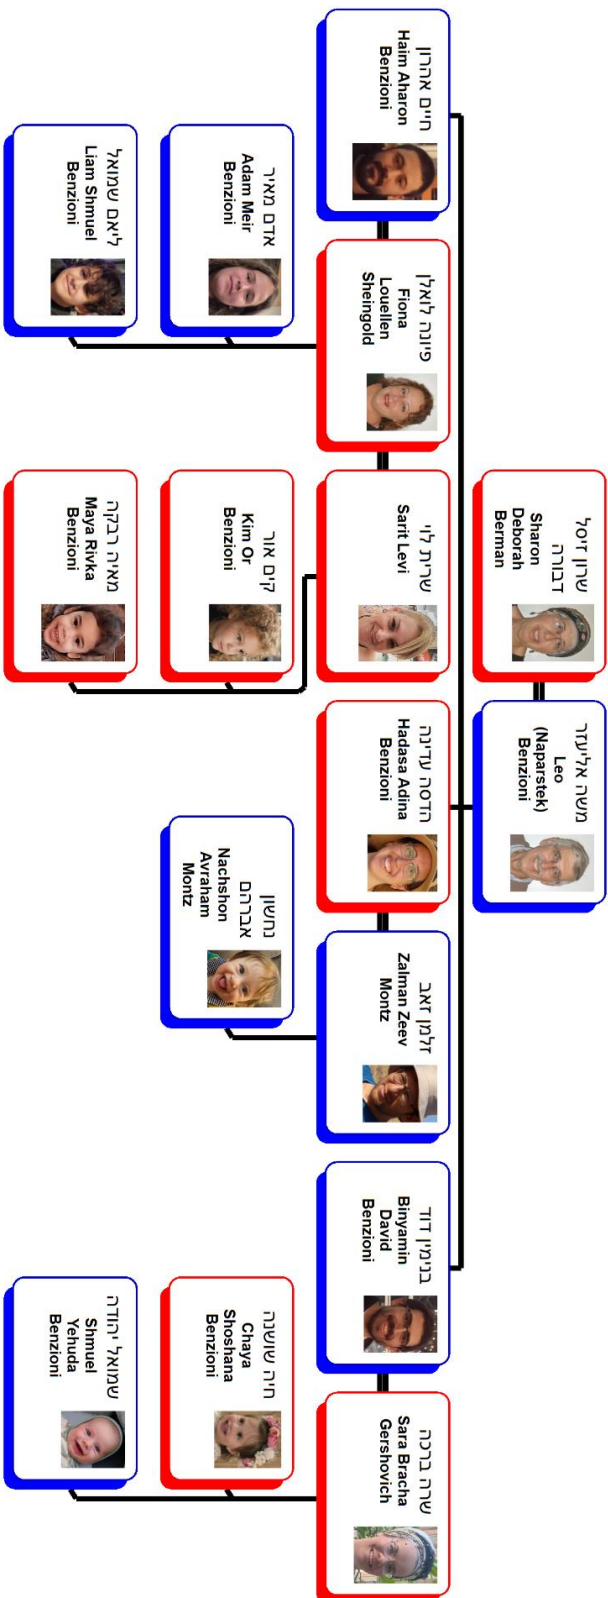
שרון דבורה
Sharon Deborah Berman

משה אליעזר
Leo (Naparstek) Benzioni

חיים אהרון
Haim Aharon Benzioni

פיונה לואלן
Fiona Louellen Sheingold

אדם מאיר
Adam Meir Benzioni

ליאם שמואל
Liam Shmuel Benzioni

שרית לוי
Sarit Levi

קים אור
Kim Or Benzioni

מאיה רבקה
Maya Rivka Benzioni

הדסה עדינה
Hadasa Adina Benzioni

זלמן זאב
Zalman Zeev Montz

נחשון אברהם
Nachshon Avraham Montz

בנימין דוד
Binyamin David Benzioni

שרה ברכה
Sara Bracha Gershovich

חיה שושנה
Chaya Shoshana Benzioni

שמואל יהודה
Shmuel Yehuda Benzioni